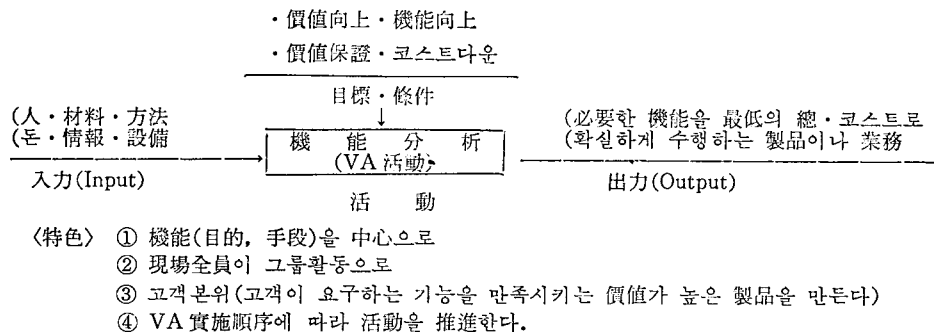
・價値向上・機能向上
・價値保證・코스트다운

目標・條件
↓

(人・材料・方法
(돈・情報・設備

入力(Input)

機 能 分 析
(VA 活動)

活 動

(必要한 機能을 最低의 總・코스트로
(확실하게 수행하는 製品이나 業務

出力(Output)

〈特色〉 ① 機能(目的, 手段)을 中心으로
② 現場全員이 그룹활동으로
③ 고객본위(고객이 요구하는 기능을 만족시키는 價値가 높은 製品을 만든다)
④ VA 實施順序에 따라 活動을 推進한다.